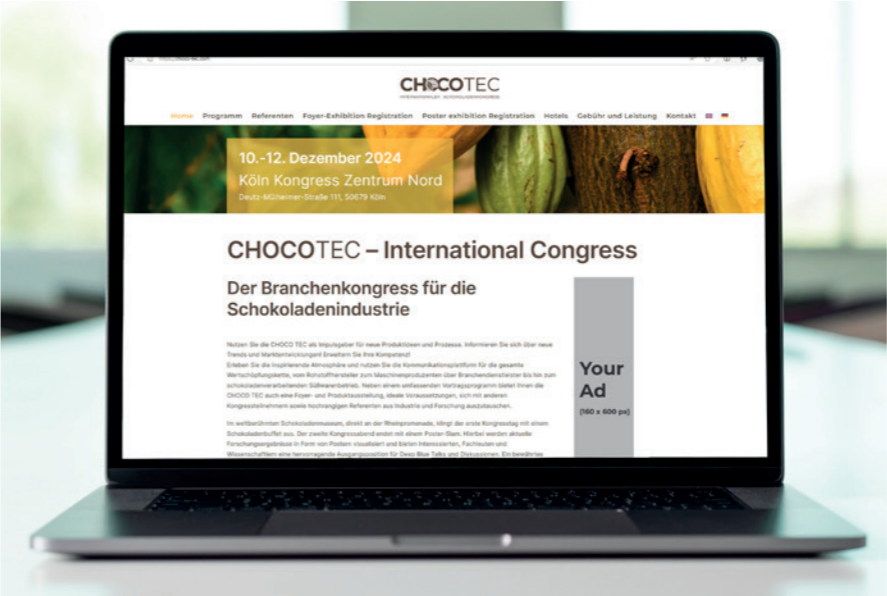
CHOCOTEC

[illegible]

Home Programm Referenten Foyer-Exhibition Registration Poster exhibition Registration Hotels Gebühr und Leistung Kontakt

10.-12. Dezember 2024
Köln Kongress Zentrum Nord
Deutz-Mülheimer-Straße 111, 50679 Köln

CHOCOTEC – International Congress

Der Branchenkongress für die Schokoladenindustrie

Nutzen Sie die CHOCO TEC als Impulsgeber für neue Produktideen und Prozesse. Informieren Sie sich über neue Trends und Marktentwicklungen! Erweitern Sie Ihre Kompetenz!
Erleben Sie die inspirierende Atmosphäre und nutzen Sie die Kommunikationsplattform für die gesamte Wertschöpfungskette, vom Rohstoffhersteller zum Maschinenproduzenten über Branchendienstleister bis hin zum schokoladenverarbeitenden Süßwarenbetrieb. Neben einem umfassenden Vortragsprogramm bietet Ihnen die CHOCO TEC auch eine Foyer- und Produktausstellung, ideale Voraussetzungen, sich mit anderen Kongressteilnehmern sowie hochrangigen Referenten aus Industrie und Forschung auszutauschen.

Im weltberühmten Schokoladenmuseum, direkt an der Rheinpromenade, klingt der erste Kongresstag mit einem Schokoladenbuffet aus. Der zweite Kongressabend endet mit einem Poster-Slam. Hierbei werden aktuelle Forschungsergebnisse in Form von Postern visualisiert und bieten Interessierten, Fachleuten und Wissenschaftlern eine hervorragende Ausgangsposition für Deep Blue Talks und Diskussionen. Ein bewährtes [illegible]

Your Ad
(160 x 600 px)